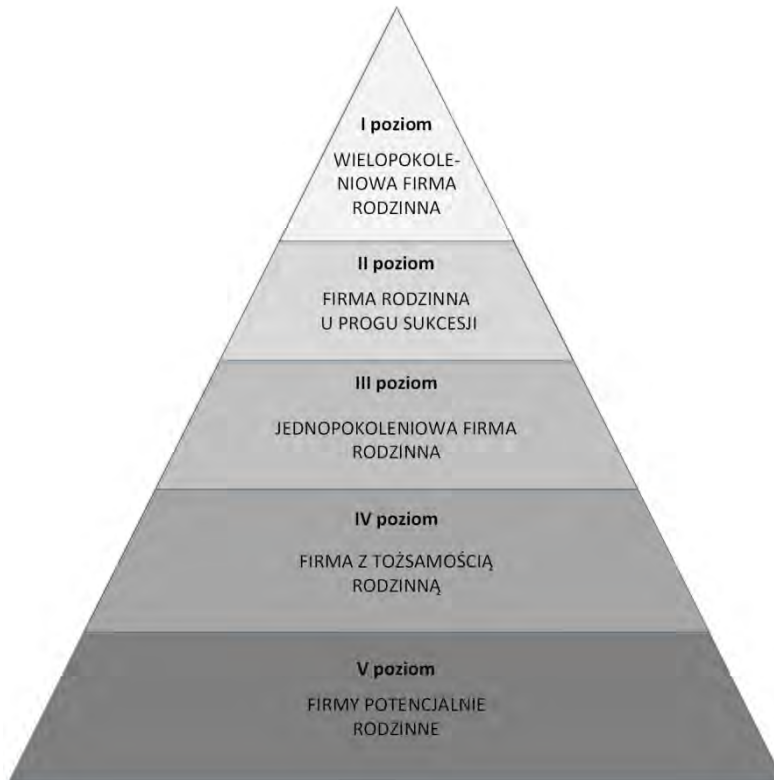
I poziom

WIELOPOKOLENIOWA FIRMA RODZINNA

II poziom

FIRMA RODZINNA U PROGU SUKCESJI

III poziom

JEDNOPOKOLENIOWA FIRMA RODZINNA

IV poziom

FIRMA Z TOŻSAMOŚCIĄ RODZINNĄ

V poziom

FIRMY POTENCJALNIE RODZINNE